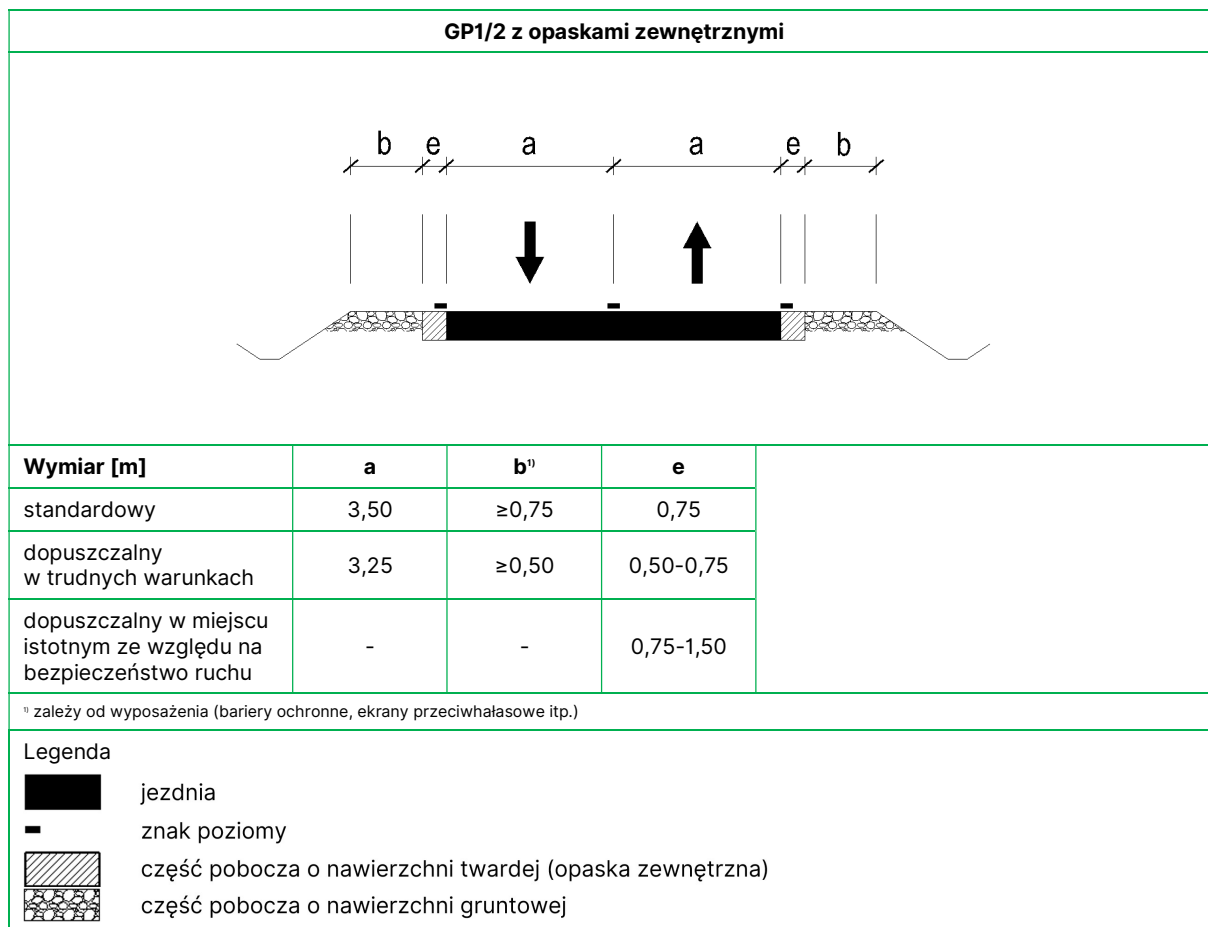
GP1/2 z opaskami zewnętrznymi

b e a a e b

| Wymiar [m] | a | b¹⁾ | e |
|---|---|---|---|
| standardowy | 3,50 | ≥0,75 | 0,75 |
| dopuszczalny w trudnych warunkach | 3,25 | ≥0,50 | 0,50-0,75 |
| dopuszczalny w miejscu istotnym ze względu na bezpieczeństwo ruchu | - | - | 0,75-1,50 |

¹⁾ zależy od wyposażenia (bariery ochronne, ekrany przeciwhałasowe itp.)

Legenda

jezdnia

znak poziomy

część pobocza o nawierzchni twardej (opaska zewnętrzna)

część pobocza o nawierzchni gruntowej